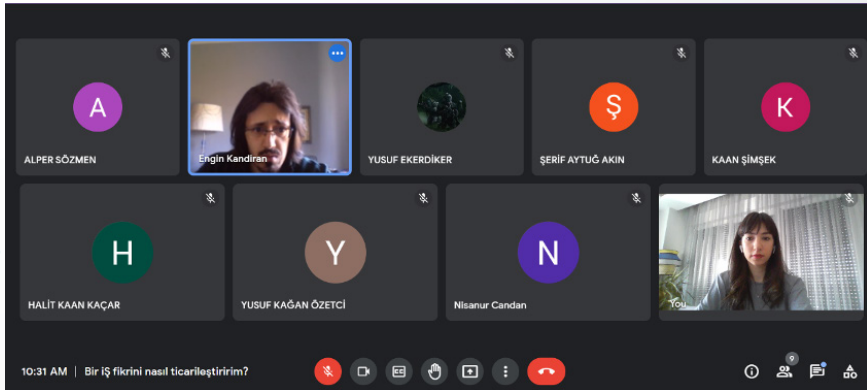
A
ALPER SÖZMEN

Engin Kandiran

YUSUF EKERDİKER

Ş
ŞERİF AYTUĞ AKIN

K
KAAN ŞİMŞEK

H
HALİT KAAN KAÇAR

Y
YUSUF KAĞAN ÖZETCİ

N
Nisanur Candan

You

10:31 AM | Bir İŞ fikrini nasıl ticarileştiririm?

9